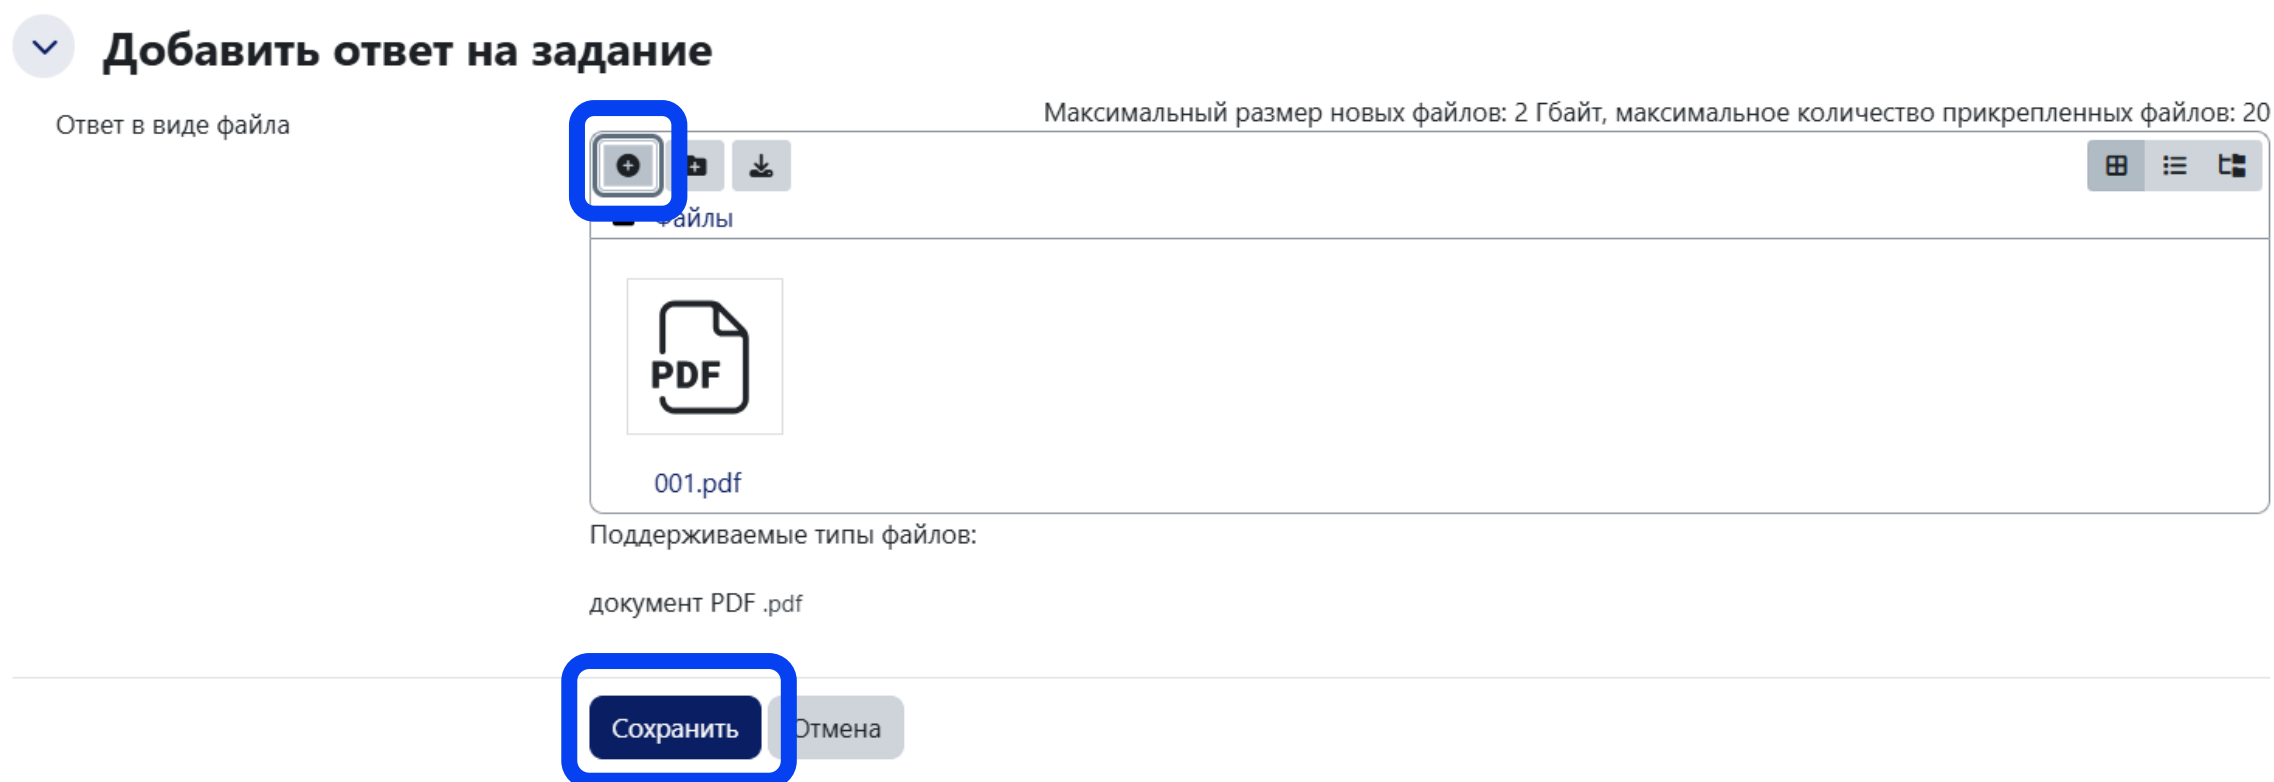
Добавить ответ на задание

Ответ в виде файла

Максимальный размер новых файлов: 2 Гбайт, максимальное количество прикрепленных файлов: 20

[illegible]айлы

PDF

001.pdf

Поддерживаемые типы файлов:

документ PDF .pdf

Сохранить

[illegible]тмена